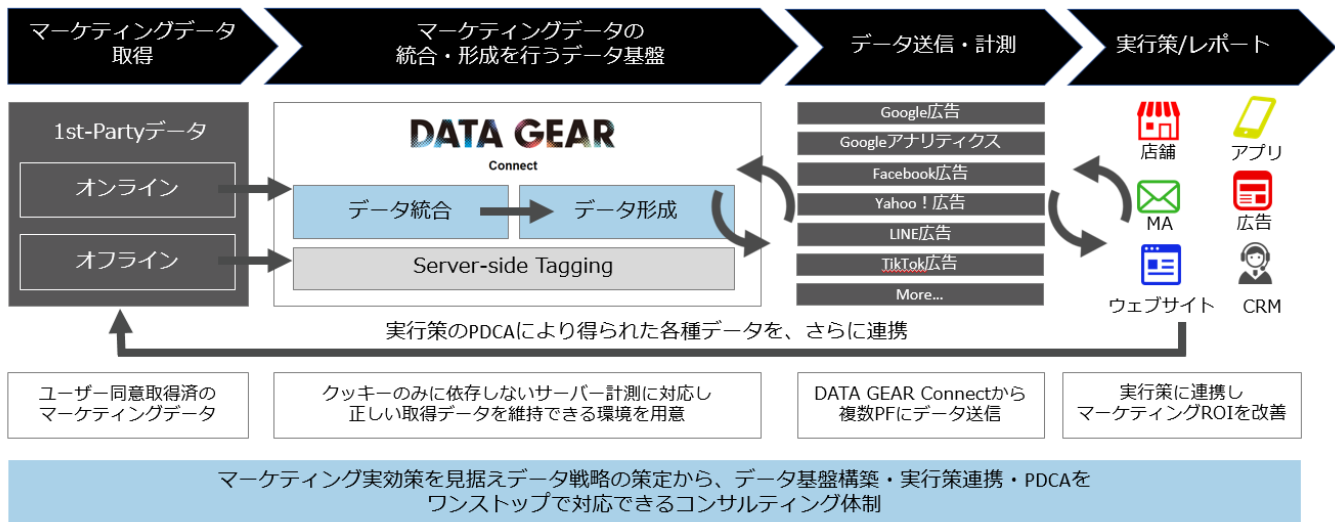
マーケティングデータ取得

マーケティングデータの統合・形成を行うデータ基盤

データ送信・計測

実行策/レポート

1st-Partyデータ

オンライン

オフライン

DATA GEAR
Connect

データ統合

データ形成

Server-side Tagging

Google広告
Googleアナリティクス
Facebook広告
Yahoo！広告
LINE広告
TikTok広告
More...

店舗
アプリ
MA
広告
ウェブサイト
CRM

実行策のPDCAにより得られた各種データを、さらに連携

ユーザー同意取得済のマーケティングデータ

クッキーのみに依存しないサーバー計測に対応し正しい取得データを維持できる環境を用意

DATA GEAR Connectから複数PFにデータ送信

実行策に連携しマーケティングROIを改善

マーケティング実効策を見据えデータ戦略の策定から、データ基盤構築・実行策連携・PDCAをワンストップで対応できるコンサルティング体制